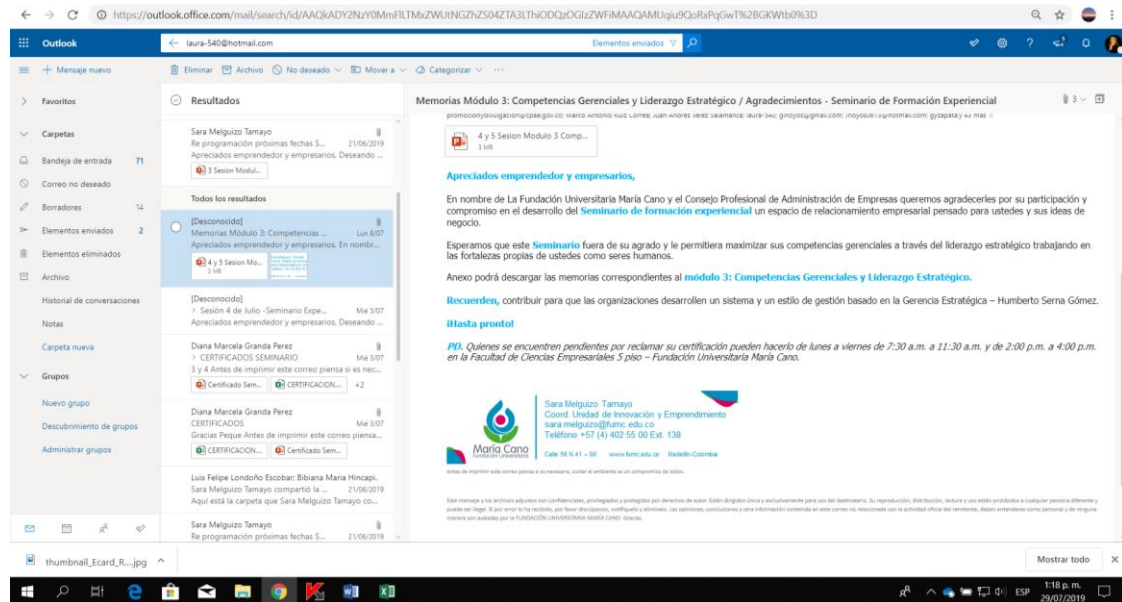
https://outlook.office.com/mail/search/id/AAQkADY2NzY0MmFlLTMxZWUtNGZhZS04ZTA3LThiODQzOGIzZWFiMAAQAMUqiu9QoRxPqGwT%2BGKWtb0%3D

Outlook

laura-540@hotmail.com

Elementos enviados

Mensaje nuevo

Eliminar  Archivo  No deseado  Mover a  Categorizar  ···

Favoritos

Carpetas

Bandeja de entrada 71

Correo no deseado

Borradores 14

Elementos enviados 2

Elementos eliminados

Archivo

Historial de conversaciones

Notas

Carpeta nueva

Grupos

Nuevo grupo

Descubrimiento de grupos

Administrar grupos

Resultados

Sara Melguizo Tamayo
Re programación próximas fechas S... 21/06/2019
Apreciados emprendedor y empresarios. Deseando ...
3 Sesion Modul...

Todos los resultados

[Desconocido]
Memorias Módulo 3: Competencias ... Lun 8/07
Apreciados emprendedor y empresarios. En nombr...
4 y 5 Sesion Mo... 3 MB

[Desconocido]
Sesión 4 de Julio -Seminario Expe... Mié 3/07
Apreciados emprendedor y empresarios. Deseando ...

Diana Marcela Granda Perez
CERTIFICADOS SEMINARIO Mié 3/07
3 y 4 Antes de imprimir este correo piensa si es nec...
Certificado Sem... CERTIFICACION... +2

Diana Marcela Granda Perez
CERTIFICADOS Mié 3/07
Gracias Peque Antes de imprimir este correo piensa...
CERTIFICACION... Certificado Sem...

Luis Felipe Londoño Escobar; Bibiana Maria Hincapi.
Sara Melguizo Tamayo compartió la ... 21/06/2019
Aquí está la carpeta que Sara Melguizo Tamayo co...

Sara Melguizo Tamayo
Re programación próximas fechas S... 21/06/2019

Memorias Módulo 3: Competencias Gerenciales y Liderazgo Estratégico / Agradecimientos - Seminario de Formación Experiencial

4 y 5 Sesion Modulo 3 Comp...
3 MB

Apreciados emprendedor y empresarios,

En nombre de La Fundación Universitaria María Cano y el Consejo Profesional de Administración de Empresas queremos agradecerles por su participación y compromiso en el desarrollo del Seminario de formación experiencial un espacio de relacionamiento empresarial pensado para ustedes y sus ideas de negocio.

Esperamos que este Seminario fuera de su agrado y le permitiera maximizar sus competencias gerenciales a través del liderazgo estratégico trabajando en las fortalezas propias de ustedes como seres humanos.

Anexo podrá descargar las memorias correspondientes al módulo 3: Competencias Gerenciales y Liderazgo Estratégico.

Recuerden, contribuir para que las organizaciones desarrollen un sistema y un estilo de gestión basado en la Gerencia Estratégica – Humberto Serna Gómez.

¡Hasta pronto!

PD. Quienes se encuentren pendientes por reclamar su certificación pueden hacerlo de lunes a viernes de 7:30 a.m. a 11:30 a.m. y de 2:00 p.m. a 4:00 p.m. en la Facultad de Ciencias Empresariales 5 piso – Fundación Universitaria María Cano.

Sara Melguizo Tamayo
Coord. Unidad de Innovación y Emprendimiento
sara.melguizo@fumc.edu.co
Teléfono +57 (4) 402 55 00 Ext. 138

María Cano
Fundación Universitaria

Calle 56 N.41 – 90   www.fumc.edu.co   Medellín-Colombia

thumbnail_Ecard_R....jpg

Mostrar todo

ESP 1:18 p. m. 29/07/2019